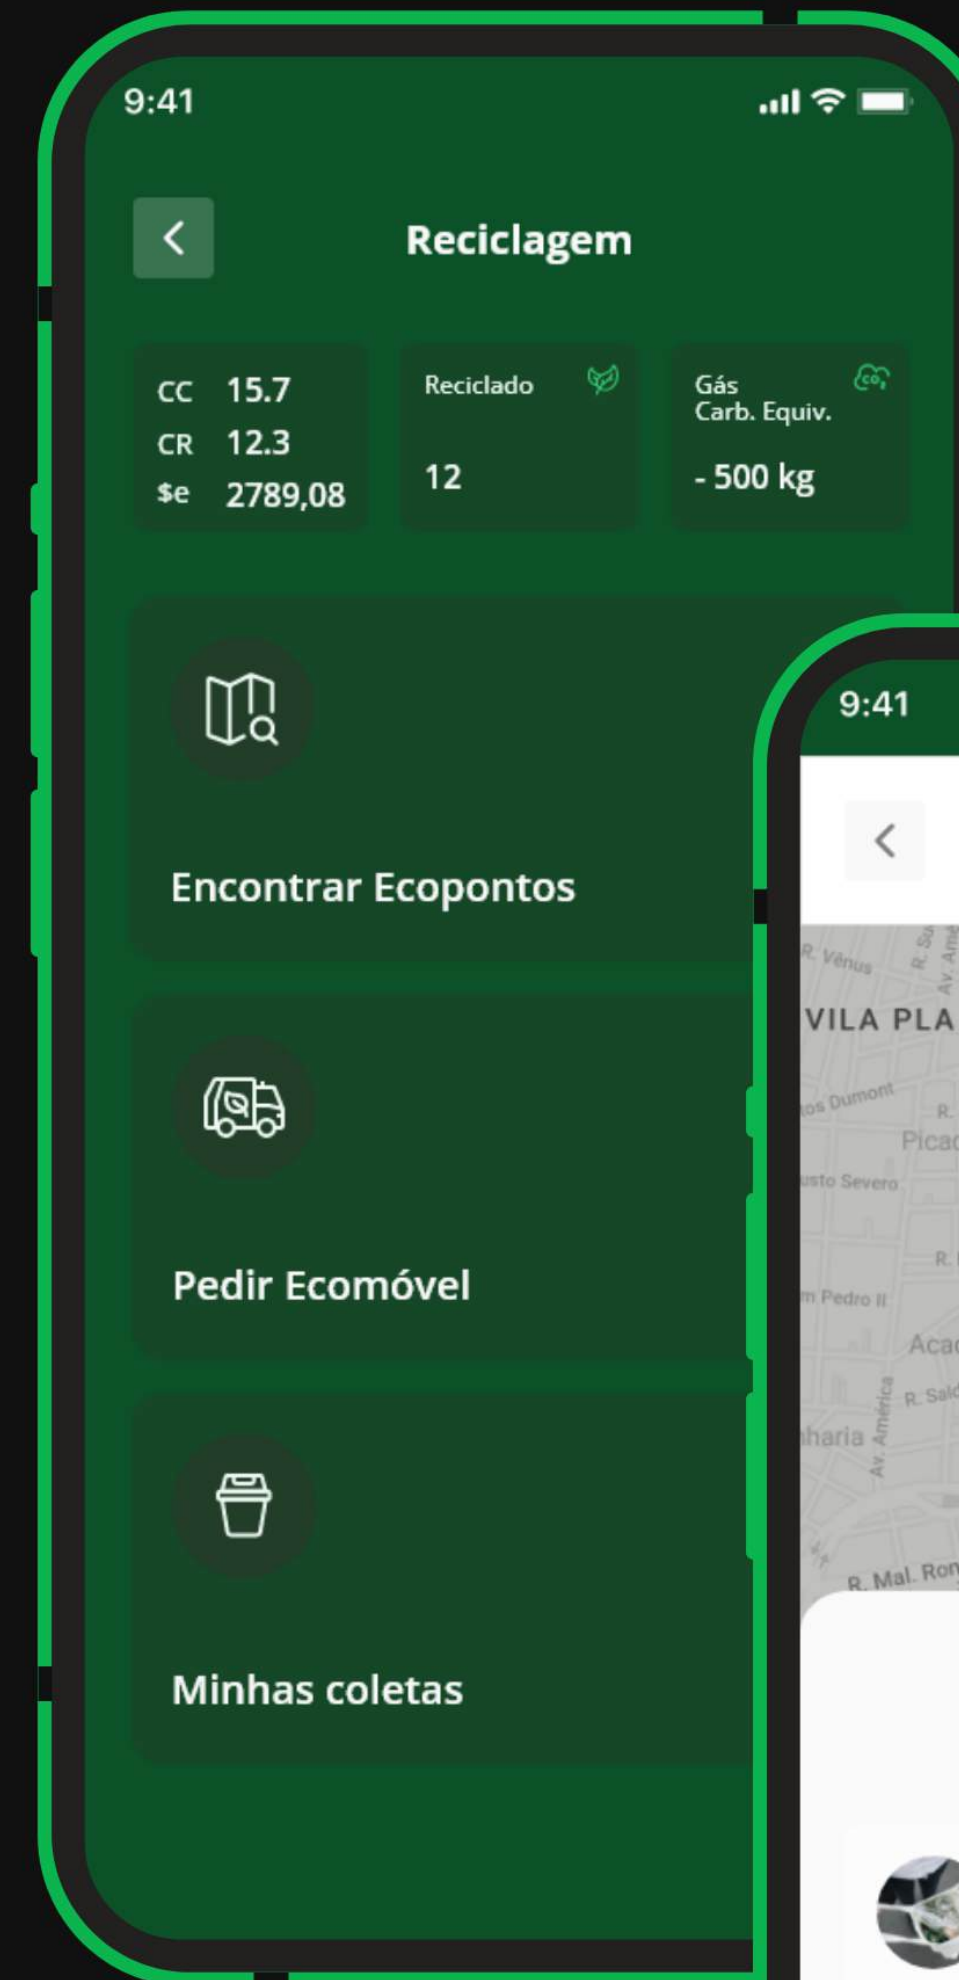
9:41

Reciclagem

CC 15.7
CR 12.3
$e 2789,08

Reciclado

12

Gás
Carb. Equiv.

- 500 kg

Encontrar Ecopontos

Pedir Ecomóvel

Minhas coletas

9:41

R. Vênus
R. Su
Av. Amé
VILA PLA
os Dumont
R.
Picad
usto Severo
R.
m Pedro II
Acad
R. Salo
haria
Av. América
R. Mal. Ron